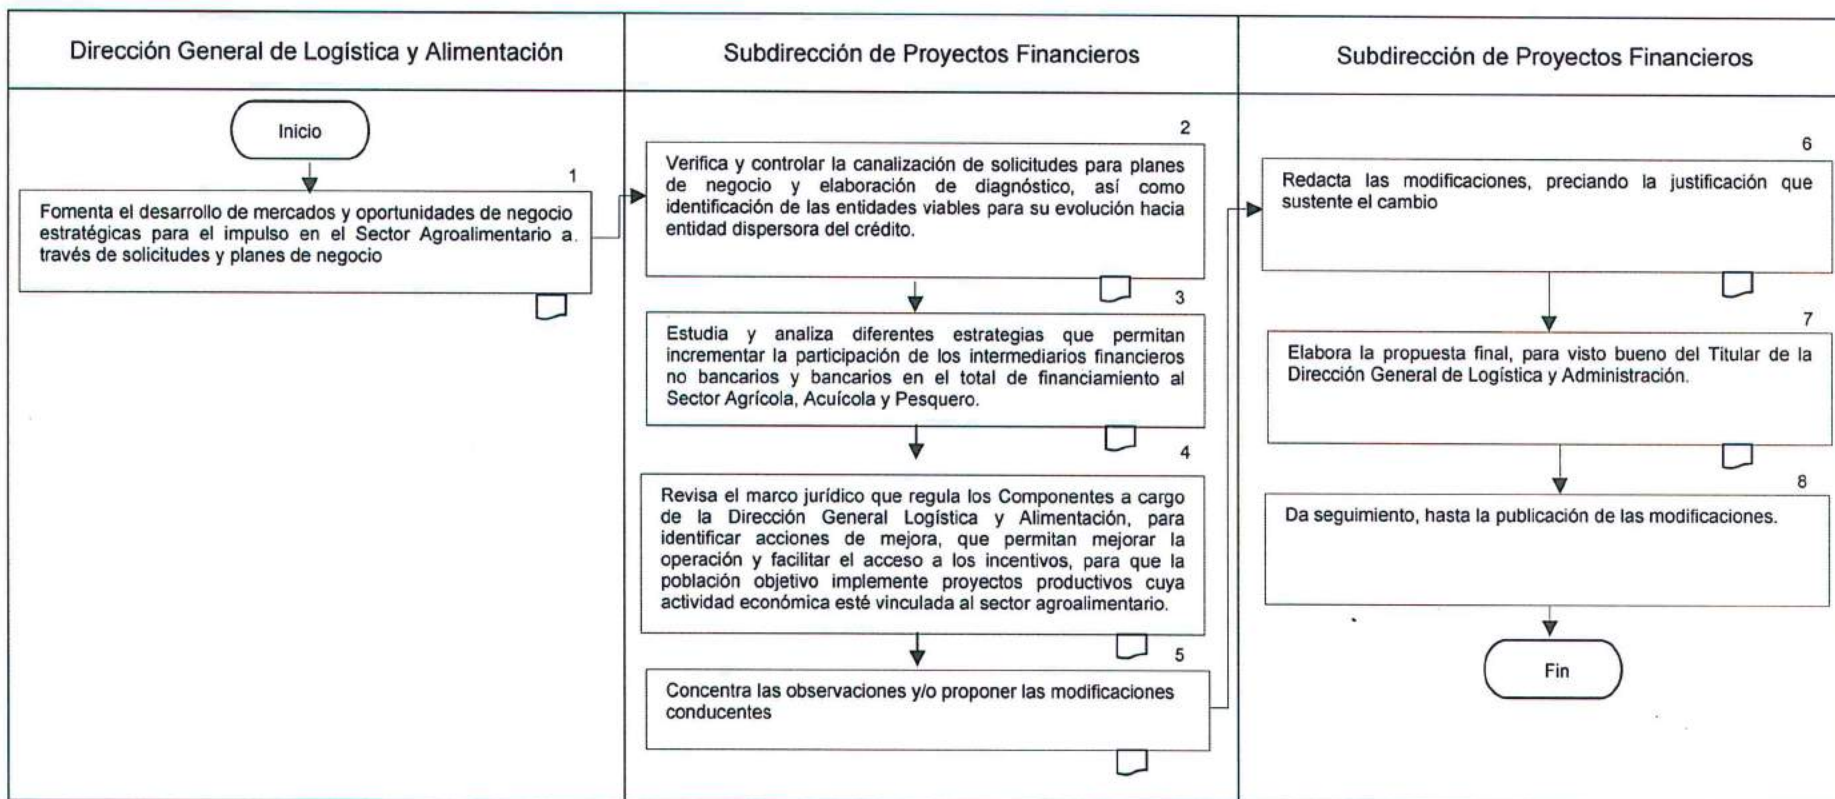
Dirección General de Logística y Alimentación

Subdirección de Proyectos Financieros

Subdirección de Proyectos Financieros

Inicio

1

Fomenta el desarrollo de mercados y oportunidades de negocio estratégicas para el impulso en el Sector Agroalimentario a través de solicitudes y planes de negocio

2

Verifica y controlar la canalización de solicitudes para planes de negocio y elaboración de diagnóstico, así como identificación de las entidades viables para su evolución hacia entidad dispersora del crédito.

3

Estudia y analiza diferentes estrategias que permitan incrementar la participación de los intermediarios financieros no bancarios y bancarios en el total de financiamiento al Sector Agrícola, Acuícola y Pesquero.

4

Revisa el marco jurídico que regula los Componentes a cargo de la Dirección General Logística y Alimentación, para identificar acciones de mejora, que permitan mejorar la operación y facilitar el acceso a los incentivos, para que la población objetivo implemente proyectos productivos cuya actividad económica esté vinculada al sector agroalimentario.

5

Concentra las observaciones y/o proponer las modificaciones conducentes

6

Redacta las modificaciones, preciando la justificación que sustente el cambio

7

Elabora la propuesta final, para visto bueno del Titular de la Dirección General de Logística y Administración.

8

Da seguimiento, hasta la publicación de las modificaciones.

Fin